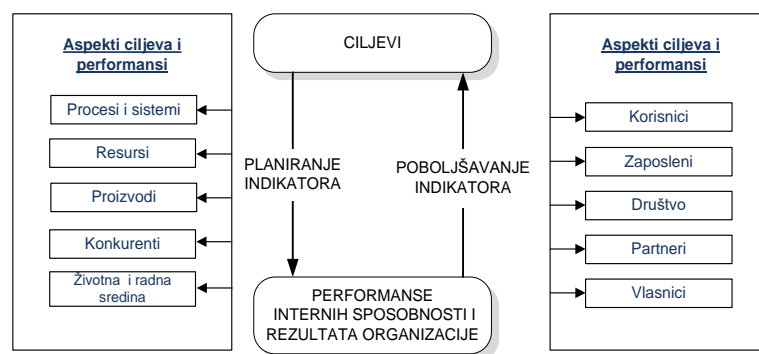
Aspekti ciljeva i performansi

Procesi i sistemi

Resursi

Proizvodi

Konkurenti

Životna i radna sredina

CILJEVI

PLANIRANJE INDIKATORA

POBOLJŠAVANJE INDIKATORA

PERFORMANSE INTERNIH SPOSOBNOSTI I REZULTATA ORGANIZACIJE

Aspekti ciljeva i performansi

Korisnici

Zaposleni

Društvo

Partneri

Vlasnici